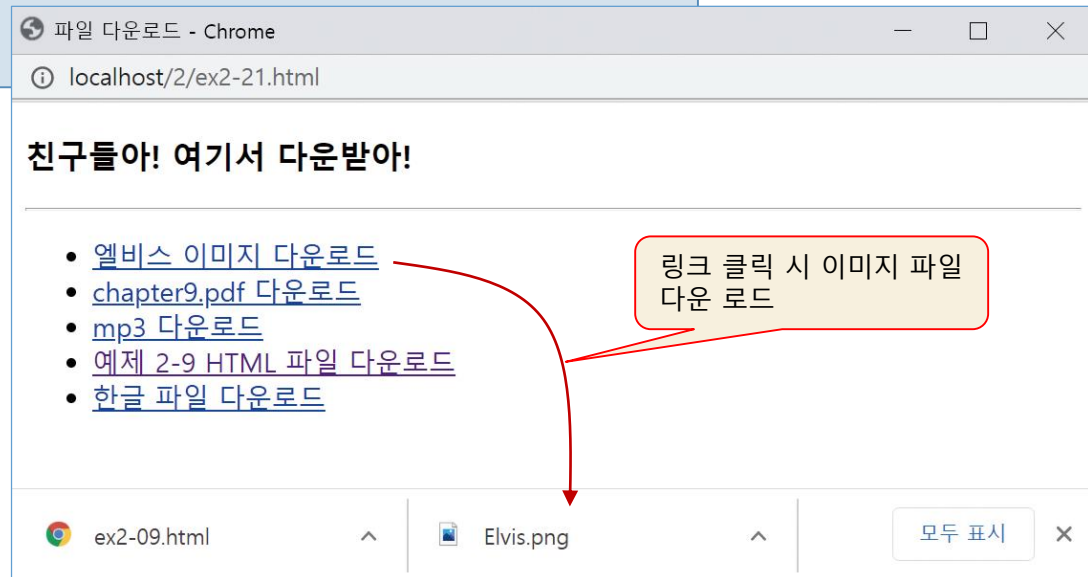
파일 다운로드 - Chrome

localhost/2/ex2-21.html

친구들아! 여기서 다운받아!

- 엘비스 이미지 다운로드
- chapter9.pdf 다운로드
- mp3 다운로드
- 예제 2-9 HTML 파일 다운로드
- 한글 파일 다운로드

링크 클릭 시 이미지 파일 다운 로드

ex2-09.html

Elvis.png

모두 표시